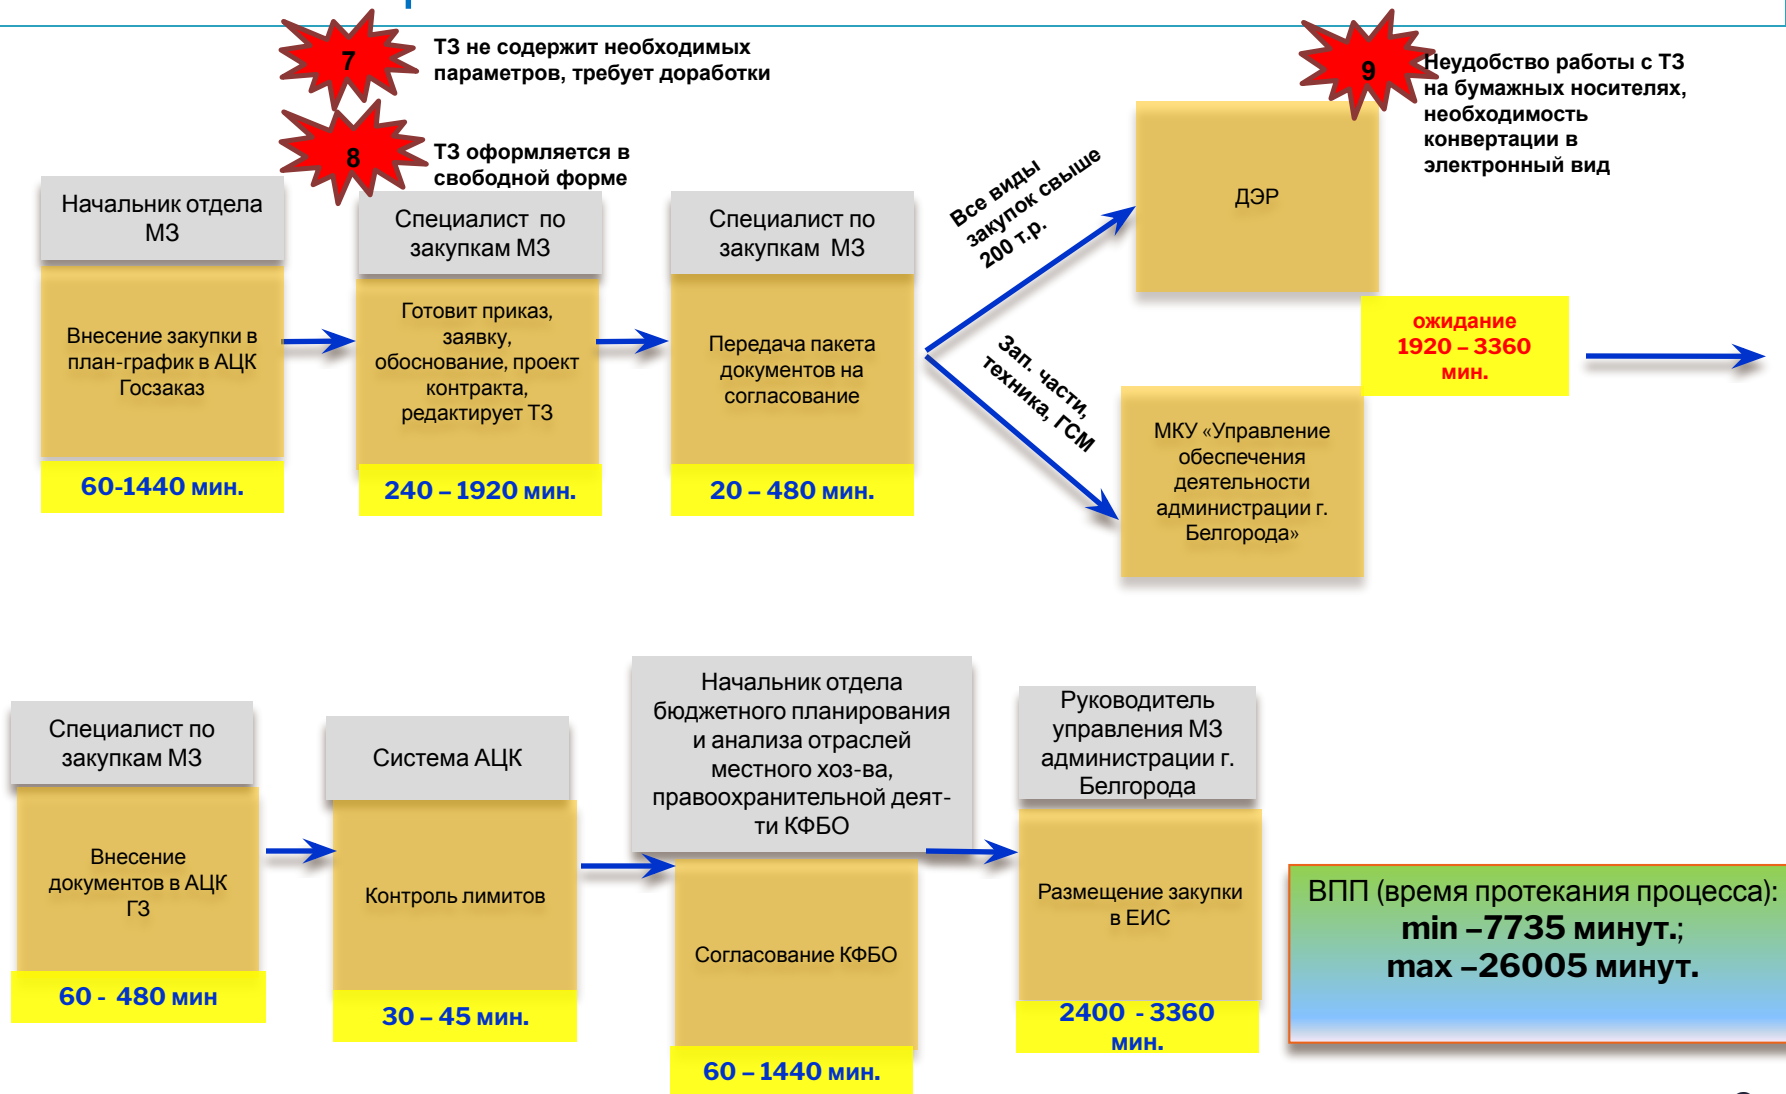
7

ТЗ не содержит необходимых параметров, требует доработки

8

ТЗ оформляется в свободной форме

9

Неудобство работы с ТЗ на бумажных носителях, необходимость конвертации в электронный вид

Начальник отдела МЗ

Внесение закупки в план-график в АЦК Госзаказ

60-1440 мин.

Специалист по закупкам МЗ

Готовит приказ, заявку, обоснование, проект контракта, редактирует ТЗ

240 – 1920 мин.

Специалист по закупкам МЗ

Передача пакета документов на согласование

20 – 480 мин.

Все виды закупок свыше 200 т.р.

Зап. части, техника, ГСМ

ДЭР

ожидание 1920 – 3360 мин.

МКУ «Управление обеспечения деятельности администрации г. Белгорода»

Специалист по закупкам МЗ

Внесение документов в АЦК ГЗ

60 - 480 мин

Система АЦК

Контроль лимитов

30 – 45 мин.

Начальник отдела бюджетного планирования и анализа отраслей местного хоз-ва, правоохранительной деятельности КФБО

Согласование КФБО

60 – 1440 мин.

Руководитель управления МЗ администрации г. Белгорода

Размещение закупки в ЕИС

2400 - 3360 мин.

ВПП (время протекания процесса):
min –7735 минут.;
max –26005 минут.